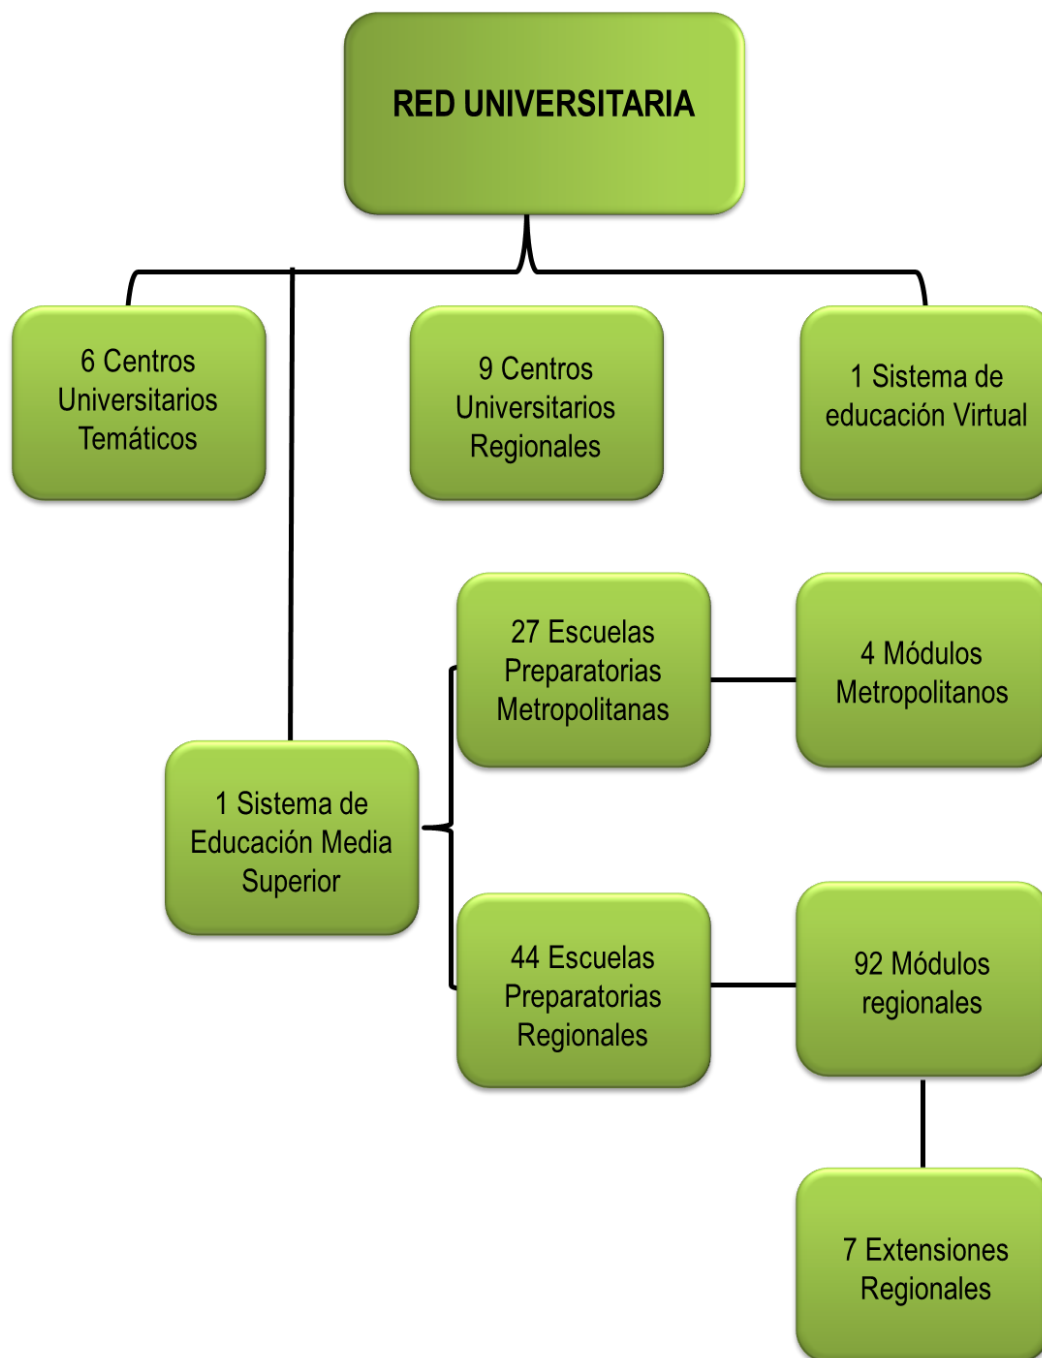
RED UNIVERSITARIA

6 Centros Universitarios Temáticos

9 Centros Universitarios Regionales

1 Sistema de educación Virtual

27 Escuelas Preparatorias Metropolitanas

4 Módulos Metropolitanos

1 Sistema de Educación Media Superior

44 Escuelas Preparatorias Regionales

92 Módulos regionales

7 Extensiones Regionales